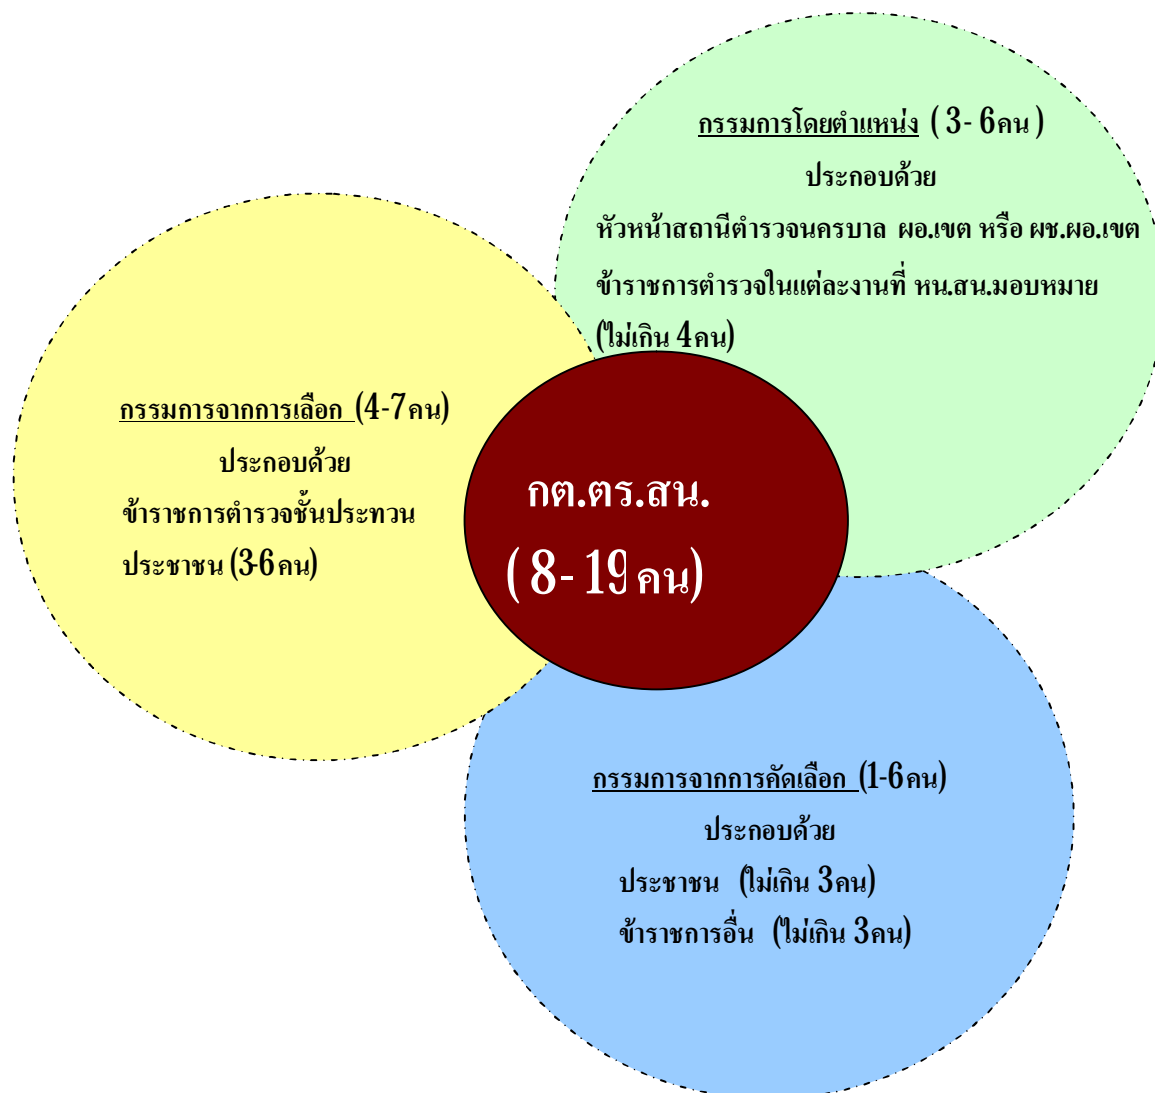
กรรมการโดยตำแหน่ง ( 3- 6คน )
ประกอบด้วย
หัวหน้าสถานีตำรวจนครบาล ผอ.เขต หรือ ผช.ผอ.เขต
ข้าราชการตำรวจในแต่ละงานที่ หน.สน.มอบหมาย (ไม่เกิน 4คน)

กรรมการจากการเลือก (4-7คน)
ประกอบด้วย
ข้าราชการตำรวจชั้นประทวน
ประชาชน (3-6คน)

กต.ตร.สน.
( 8- 19คน)

กรรมการจากการคัดเลือก (1-6คน)
ประกอบด้วย
ประชาชน (ไม่เกิน 3คน)
ข้าราชการอื่น (ไม่เกิน 3คน)